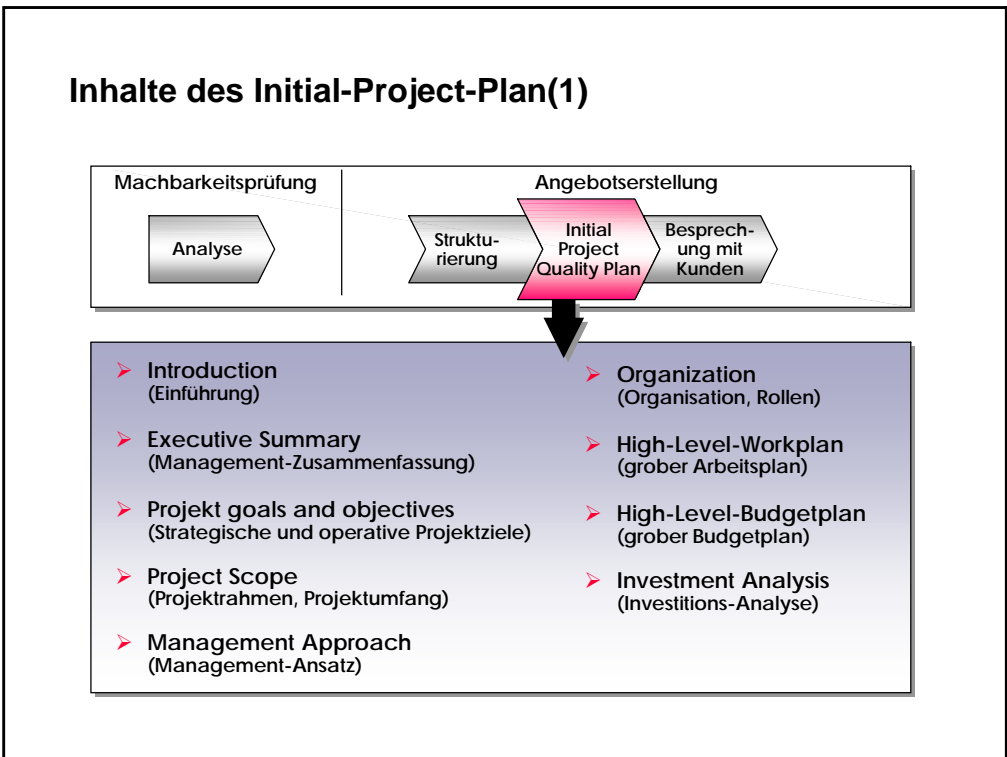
Inhalte des Initial-Project-Plan(1)

Machbarkeitsprüfung

Angebotserstellung

Analyse

Struktu-rierung

Initial Project Quality Plan

Besprech-ung mit Kunden

Introduction
(Einführung)

Executive Summary
(Management-Zusammenfassung)

Projekt goals and objectives
(Strategische und operative Projektziele)

Project Scope
(Projektrahmen, Projektumfang)

Management Approach
(Management-Ansatz)

Organization
(Organisation, Rollen)

High-Level-Workplan
(grober Arbeitsplan)

High-Level-Budgetplan
(grober Budgetplan)

Investment Analysis
(Investitions-Analyse)